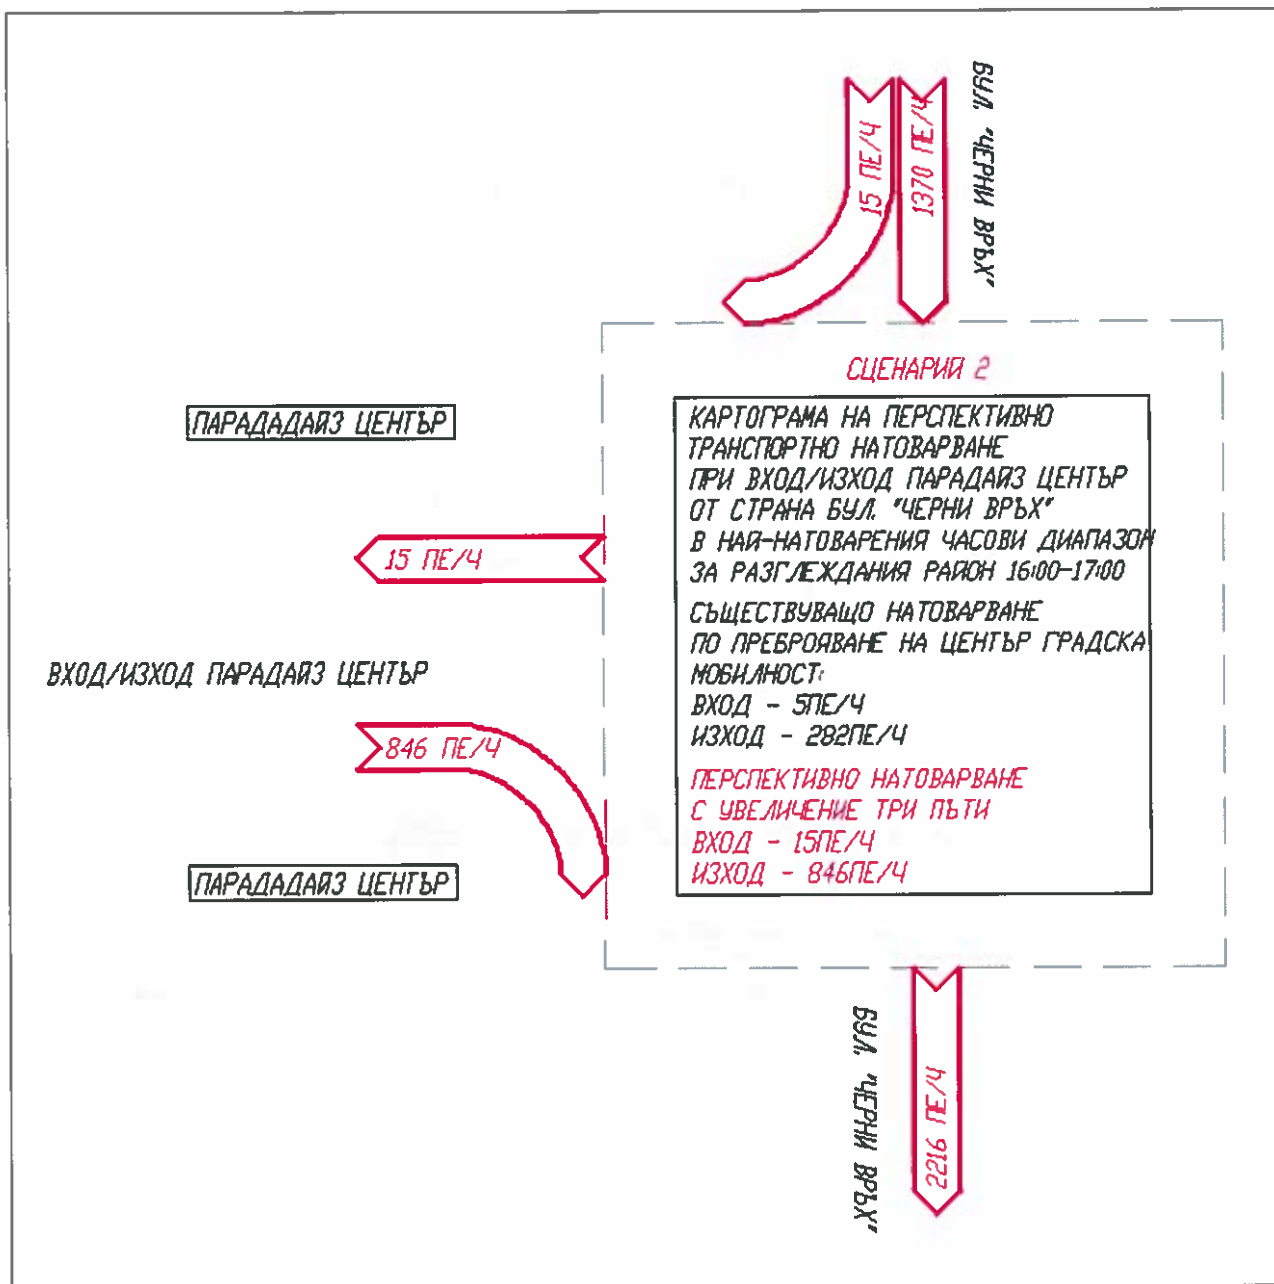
15 ПЕ/Ч
1370 ПЕ/Ч
БУЛ. "ЧЕРНИ ВРЪХ"

СЦЕНАРИЙ 2

ПАРАДАДАЙЗ ЦЕНТЪР

КАРТОГРАМА НА ПЕРСПЕКТИВНО ТРАНСПОРТНО НАТОВАРВАНЕ ПРИ ВХОД/ИЗХОД ПАРАДАЙЗ ЦЕНТЪР ОТ СТРАНА БУЛ. "ЧЕРНИ ВРЪХ" В НАЙ-НАТОВАРЕНИЯ ЧАСОВИ ДИАПАЗОН ЗА РАЗГЛЕЖДАНИЯ РАЙОН 16:00-17:00

СЪЩЕСТВУВАЩО НАТОВАРВАНЕ ПО ПРЕБРОЯВАНЕ НА ЦЕНТЪР ГРАДСКА МОБИЛНОСТ:
ВХОД - 5ПЕ/Ч
ИЗХОД - 282ПЕ/Ч

ПЕРСПЕКТИВНО НАТОВАРВАНЕ С УВЕЛИЧЕНИЕ ТРИ ПЪТИ
ВХОД - 15ПЕ/Ч
ИЗХОД - 846ПЕ/Ч

15 ПЕ/Ч

ВХОД/ИЗХОД ПАРАДАЙЗ ЦЕНТЪР

846 ПЕ/Ч

ПАРАДАДАЙЗ ЦЕНТЪР

БУЛ. "ЧЕРНИ ВРЪХ"
2216 ПЕ/Ч